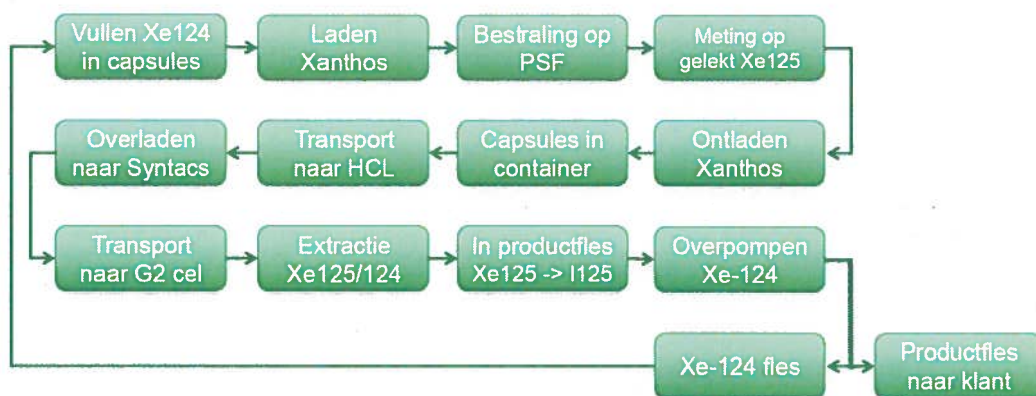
Vullen Xe124 in capsules

Laden Xanthos

Bestraling op PSF

Meting op gelekt Xe125

Ontladen Xanthos

Capsules in container

Transport naar HCL

Overladen naar Syntacs

Transport naar G2 cel

Extractie Xe125/124

In productfles Xe125 -> I125

Overpompen Xe-124

Xe-124 fles

Productfles naar klant